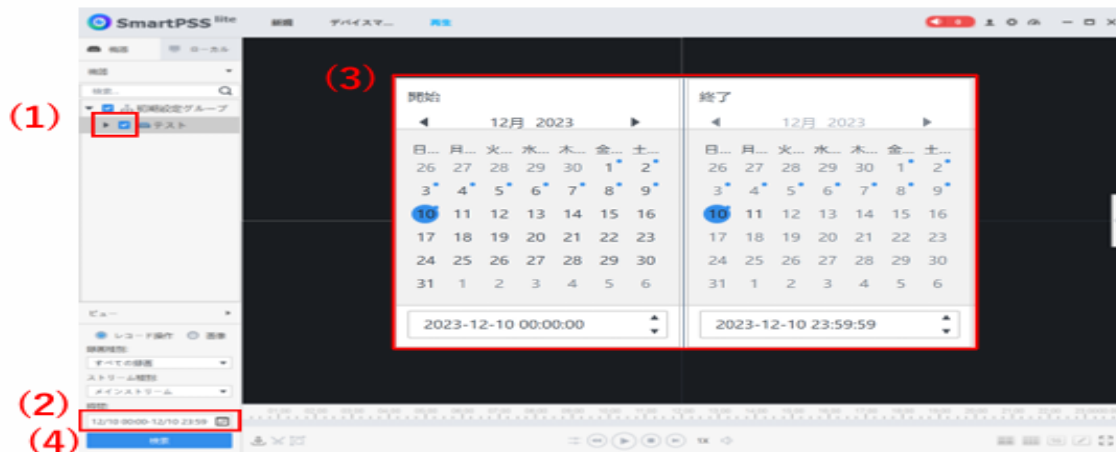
SmartPSS lite
新規　デバイスマ...　再生

(1)
(2)
(3)
(4)

端末　ローカル
機器
検索...
初期設定グループ
テスト

開始
◀ 12月 2023 ▶
| 日... | 月... | 火... | 水... | 木... | 金... | 土... |
|---|---|---|---|---|---|---|
| 26 | 27 | 28 | 29 | 30 | 1 | 2 |
| 3 | 4 | 5 | 6 | 7 | 8 | 9 |
| 10 | 11 | 12 | 13 | 14 | 15 | 16 |
| 17 | 18 | 19 | 20 | 21 | 22 | 23 |
| 24 | 25 | 26 | 27 | 28 | 29 | 30 |
| 31 | 1 | 2 | 3 | 4 | 5 | 6 |

2023-12-10 00:00:00

終了
◀ 12月 2023 ▶
| 日... | 月... | 火... | 水... | 木... | 金... | 土... |
|---|---|---|---|---|---|---|
| 26 | 27 | 28 | 29 | 30 | 1 | 2 |
| 3 | 4 | 5 | 6 | 7 | 8 | 9 |
| 10 | 11 | 12 | 13 | 14 | 15 | 16 |
| 17 | 18 | 19 | 20 | 21 | 22 | 23 |
| 24 | 25 | 26 | 27 | 28 | 29 | 30 |
| 31 | 1 | 2 | 3 | 4 | 5 | 6 |

2023-12-10 23:59:59

ビュー
レコード操作　画像
録画種別
すべての録画
ストリーム種別
メインストリーム
期間
12/10 00:00-12/10 23:59
検索
1X